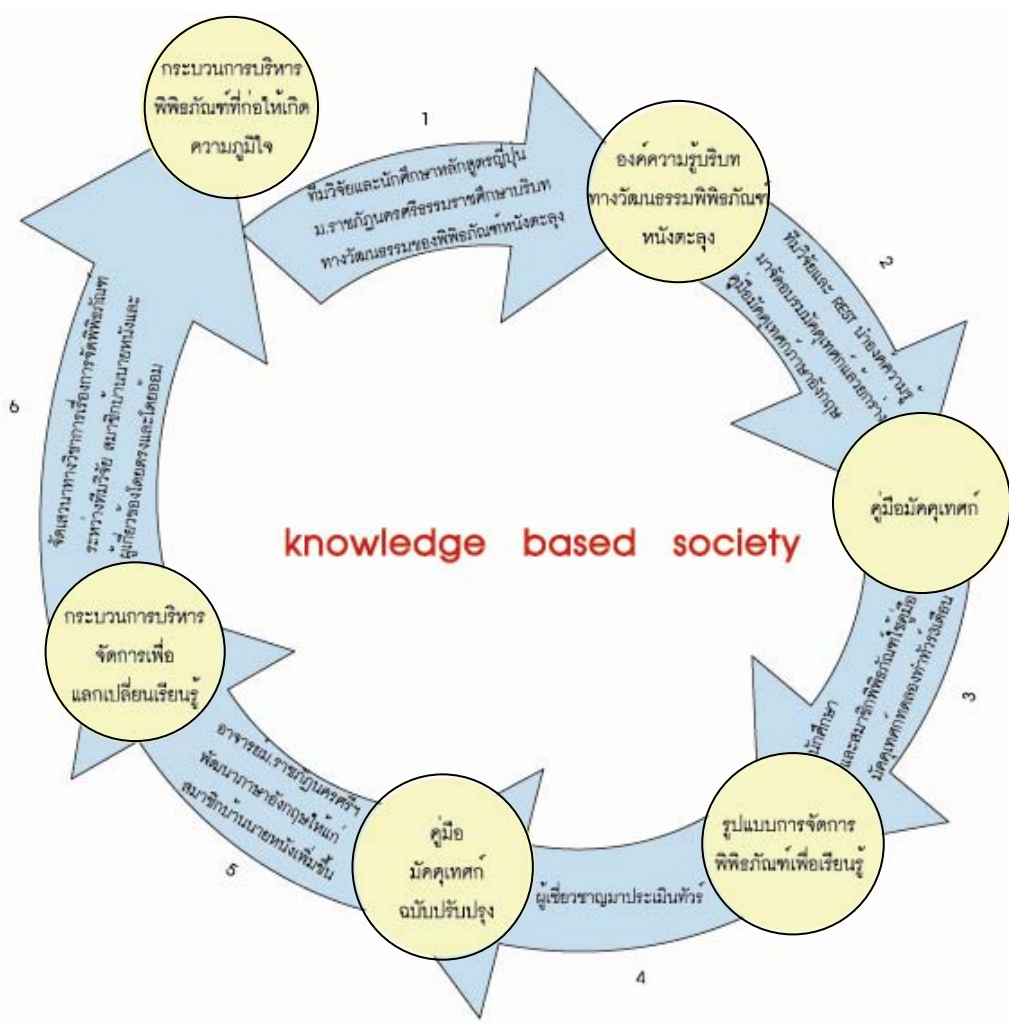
กระบวนการบริหาร พิพิธภัณฑ์ที่ก่อให้เกิด ความภูมิใจ

1

ทีมวิจัยและนักศึกษาหลักสูตรญี่ปุ่น ม.ราชภัฏนครศรีธรรมราชศึกษาบริบท ทางวัฒนธรรมของพิพิธภัณฑ์หนังตะลุง

องค์ความรู้บริบท ทางวัฒนธรรมพิพิธภัณฑ์ หนังตะลุง

2

ทีมวิจัยและ สธร นำองค์ความรู้ มาจัดอบรมมัคคุเทศก์และการ คู่มือมัคคุเทศก์ภาษาอังกฤษ

คู่มือมัคคุเทศก์

knowledge based society

3

นักศึกษา และสมาชิกพิพิธภัณฑ์ใช้คู่มือ มัคคุเทศก์ทดลองนำนักท่องเที่ยว

รูปแบบการจัดการ พิพิธภัณฑ์เพื่อเรียนรู้

4

ผู้เชี่ยวชาญมาประเมินทัวร์

คู่มือ มัคคุเทศก์ ฉบับปรับปรุง

5

อาจารย์ม.ราชภัฏนครศรีฯ พัฒนาภาษาอังกฤษให้แก่ สมาชิกบ้านนายหนังเพิ่มขึ้น

กระบวนการบริหาร จัดการเพื่อ แลกเปลี่ยนเรียนรู้

6

จัดเสวนาทางวิชาการเรื่องการจัดพิพิธภัณฑ์ ระหว่างทีมวิจัย สมาชิกบ้านนายหนังและ ผู้เกี่ยวข้องโดยตรงและโดยอ้อม